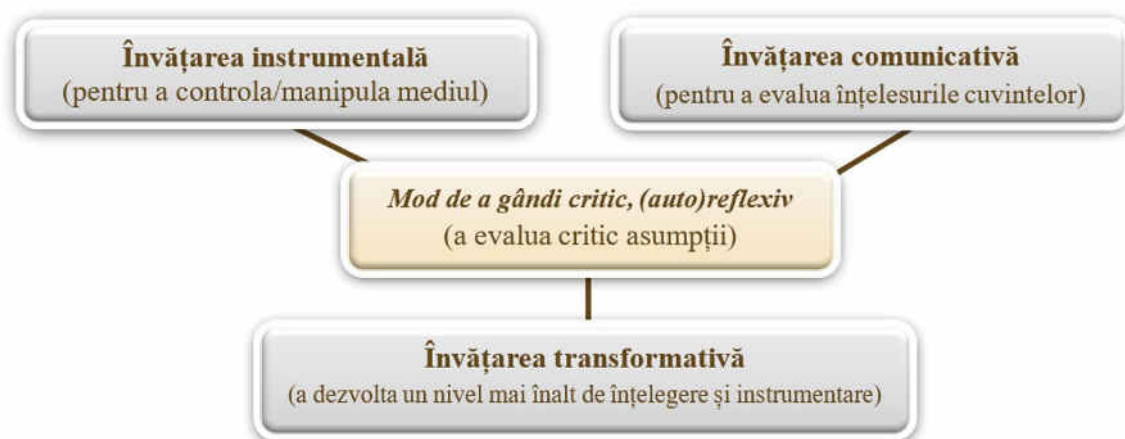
Învățarea instrumentală
(pentru a controla/manipula mediul)

Învățarea comunicativă
(pentru a evalua înțelesurile cuvintelor)

*Mod de a gândi critic, (auto)reflexiv*
(a evalua critic asumpții)

Învățarea transformativă
(a dezvolta un nivel mai înalt de înțelegere și instrumentare)